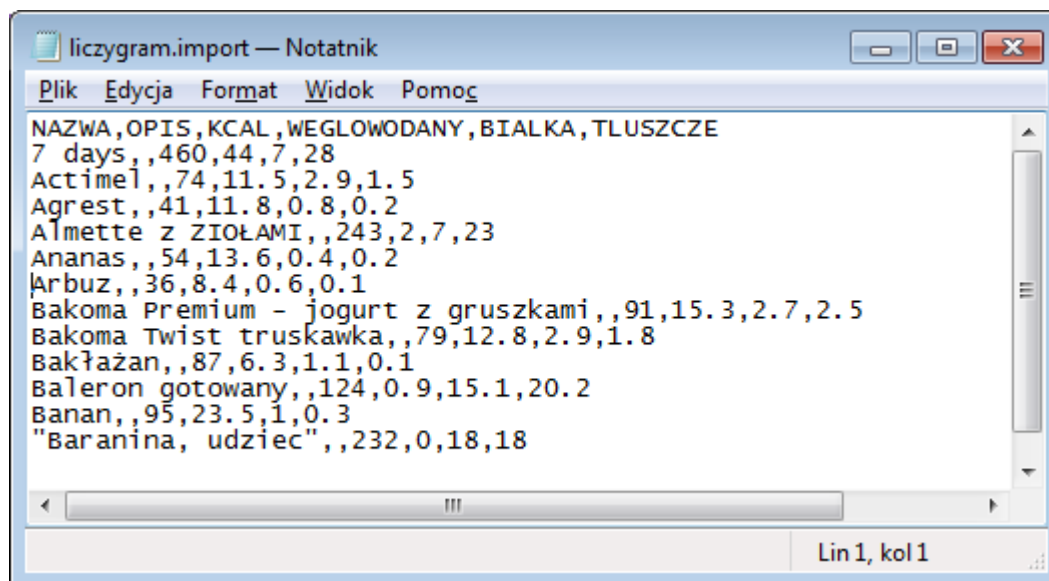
liczygram.import — Notatnik

Plik Edycja Format Widok Pomoc

NAZWA,OPIS,KCAL,WEGLOWODANY,BIALKA,TLUSZCZE
7 days,,460,44,7,28
Actimel,,74,11.5,2.9,1.5
Agrest,,41,11.8,0.8,0.2
Almette z ZIOŁAMI,,243,2,7,23
Ananas,,54,13.6,0.4,0.2
Arbuz,,36,8.4,0.6,0.1
Bakoma Premium - jogurt z gruszkami,,91,15.3,2.7,2.5
Bakoma Twist truskawka,,79,12.8,2.9,1.8
Bakłażan,,87,6.3,1.1,0.1
Baleron gotowany,,124,0.9,15.1,20.2
Banan,,95,23.5,1,0.3
"Baranina, udziec",,232,0,18,18

Lin 1, kol 1